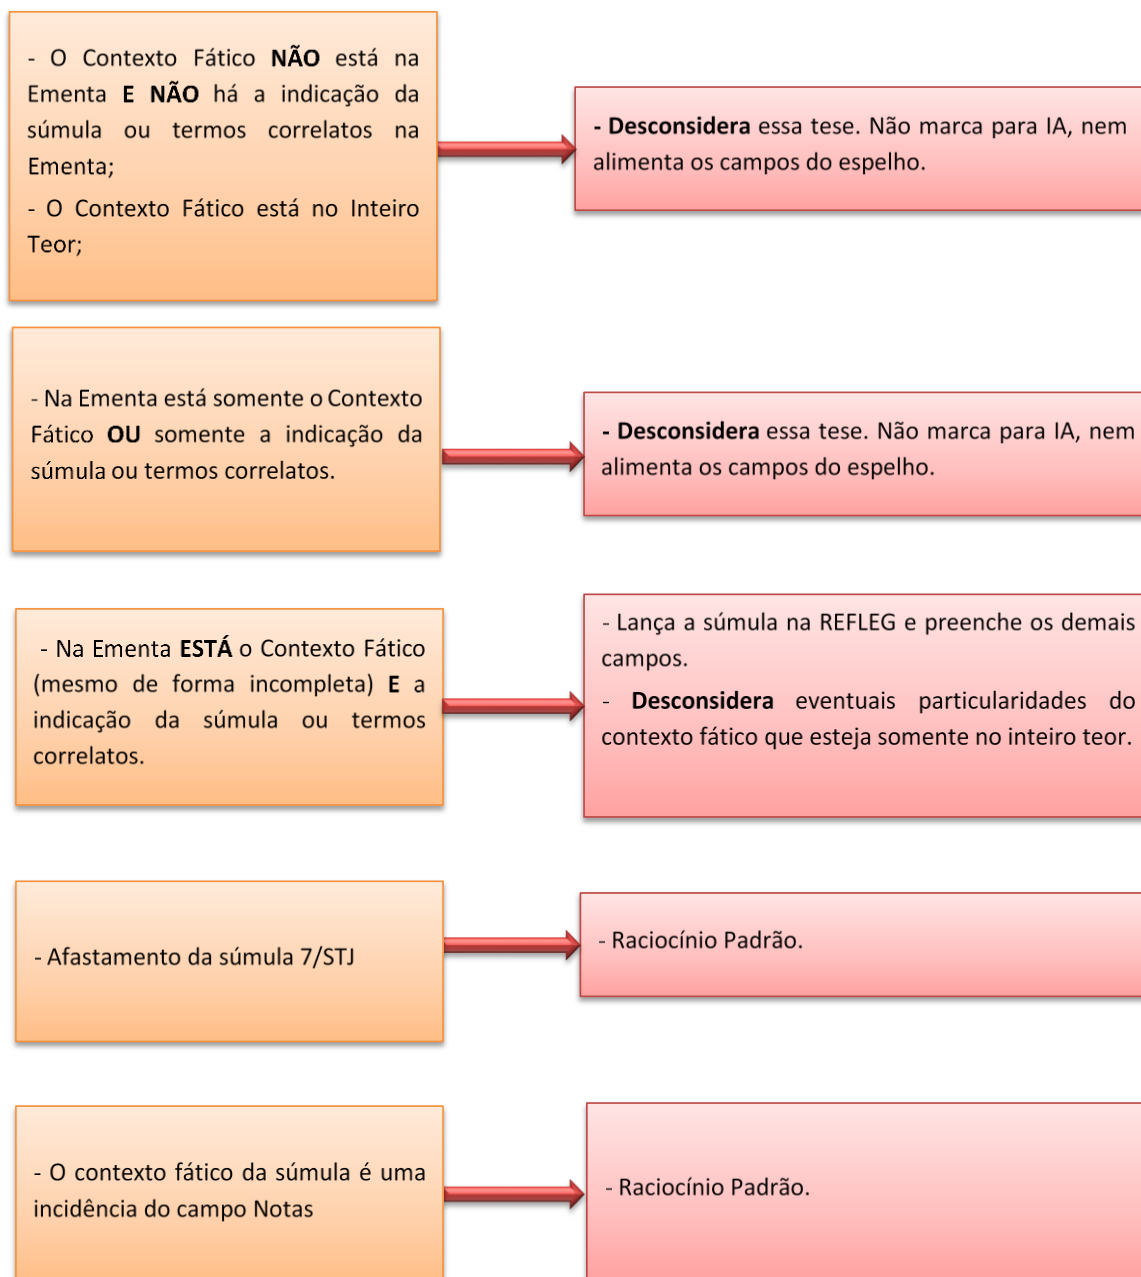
- O Contexto Fático **NÃO** está na Ementa **E NÃO** há a indicação da súmula ou termos correlatos na Ementa;

- O Contexto Fático está no Inteiro Teor;

**- Desconsidera** essa tese. Não marca para IA, nem alimenta os campos do espelho.

- Na Ementa está somente o Contexto Fático **OU** somente a indicação da súmula ou termos correlatos.

**- Desconsidera** essa tese. Não marca para IA, nem alimenta os campos do espelho.

- Na Ementa **ESTÁ** o Contexto Fático (mesmo de forma incompleta) **E** a indicação da súmula ou termos correlatos.

- Lança a súmula na REFLEG e preenche os demais campos.

- **Desconsidera** eventuais particularidades do contexto fático que esteja somente no inteiro teor.

- Afastamento da súmula 7/STJ

- Raciocínio Padrão.

- O contexto fático da súmula é uma incidência do campo Notas

- Raciocínio Padrão.